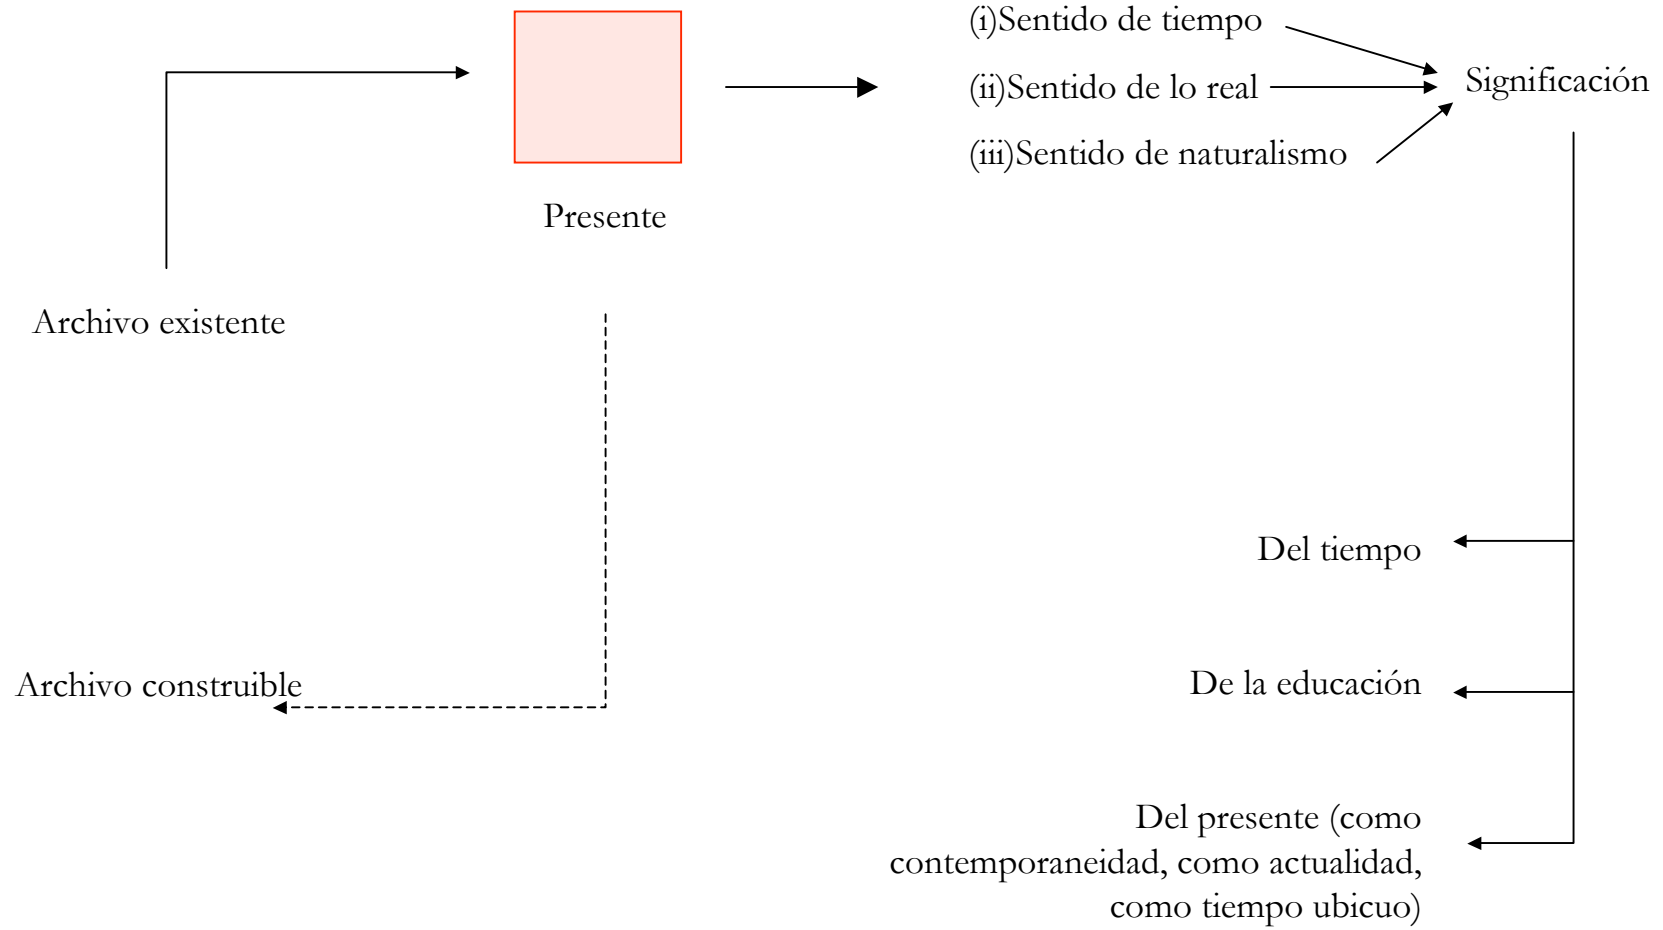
(i)Sentido de tiempo

(ii)Sentido de lo real

(iii)Sentido de naturalismo

Significación

Presente

Archivo existente

Del tiempo

Archivo construible

De la educación

Del presente (como contemporaneidad, como actualidad, como tiempo ubicuo)